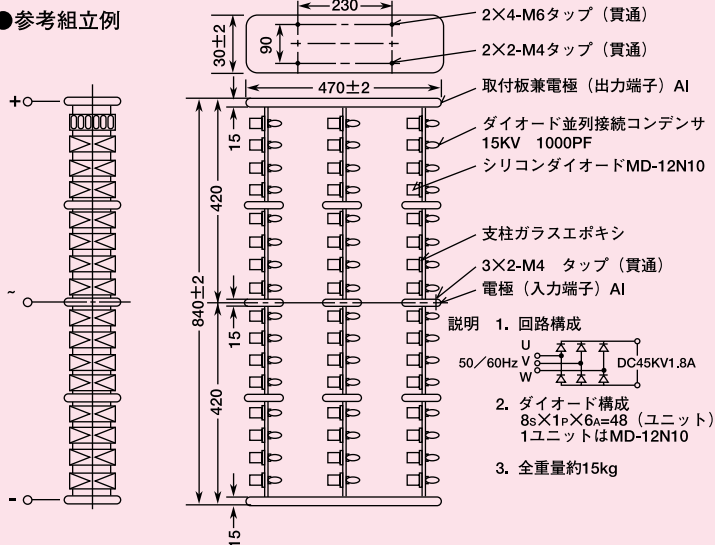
●参考組立例

+
~
-

230
90
30±2
470±2
15
420
840±2
15
420
15

2×4-M6タップ（貫通）
2×2-M4タップ（貫通）
取付板兼電極（出力端子）AI
ダイオード並列接続コンデンサ 15KV 1000PF
シリコンダイオードMD-12N10
支柱ガラスエポキシ
3×2-M4 タップ（貫通）
電極（入力端子）AI

説明 1. 回路構成
U
V
W
50／60Hz
DC45KV1.8A

2. ダイオード構成
$8_S \times 1_P \times 6_A$=48（ユニット）
1ユニットはMD-12N10

3. 全重量約15kg